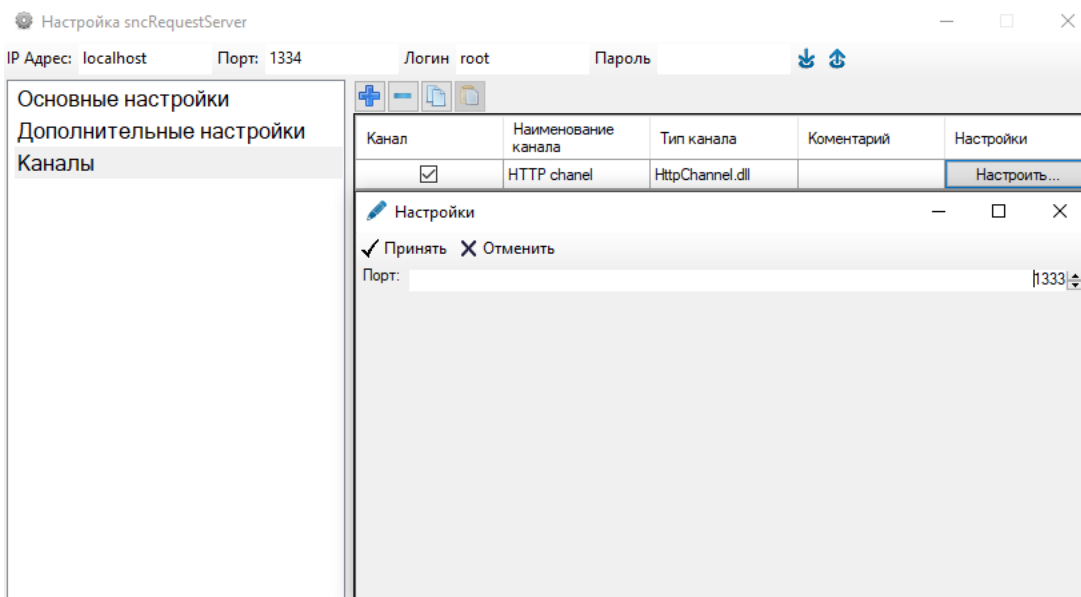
Настройка sncRequestServer

IP Адрес: localhost Порт: 1334 Логин root Пароль

Основные настройки
Дополнительные настройки
Каналы

| Канал | Наименование канала | Тип канала | Коментарий | Настройки |
|---|---|---|---|---|
| ☑ | HTTP chanel | HttpChannel.dll | | Настроить... |

Настройки

✓ Принять ✕ Отменить

Порт: 1333